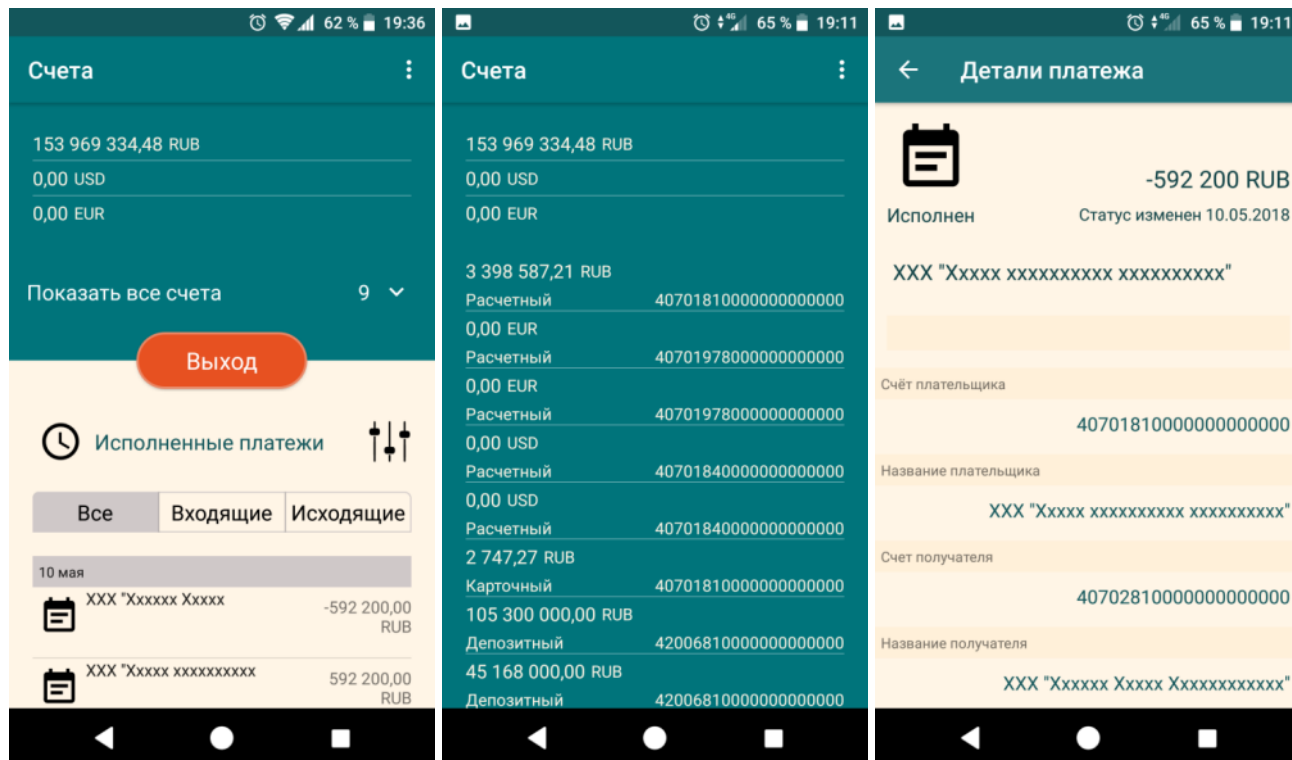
62 % 19:36

Счета

153 969 334,48 RUB
0,00 USD
0,00 EUR

Показать все счета 9

Выход

Исполненные платежи

| Все | Входящие | Исходящие |
|---|---|---|

10 мая

XXX "Xxxxxx Xxxxx -592 200,00 RUB

XXX "Xxxxx xxxxxxxxxx 592 200,00 RUB

4G 65 % 19:11

Счета

153 969 334,48 RUB
0,00 USD
0,00 EUR

3 398 587,21 RUB
Расчетный 40701810000000000000
0,00 EUR
Расчетный 40701978000000000000
0,00 EUR
Расчетный 40701978000000000000
0,00 USD
Расчетный 40701840000000000000
0,00 USD
Расчетный 40701840000000000000
2 747,27 RUB
Карточный 40701810000000000000
105 300 000,00 RUB
Депозитный 42006810000000000000
45 168 000,00 RUB
Депозитный 42006810000000000000

4G 65 % 19:11

Детали платежа

-592 200 RUB
Исполнен
Статус изменен 10.05.2018

XXX "Xxxxx xxxxxxxxxx xxxxxxxxxx"

Счёт плательщика
40701810000000000000
Название плательщика
XXX "Xxxxx xxxxxxxxxx xxxxxxxxxx"
Счет получателя
40702810000000000000
Название получателя
XXX "Xxxxxx Xxxxx Xxxxxxxxxxxx"